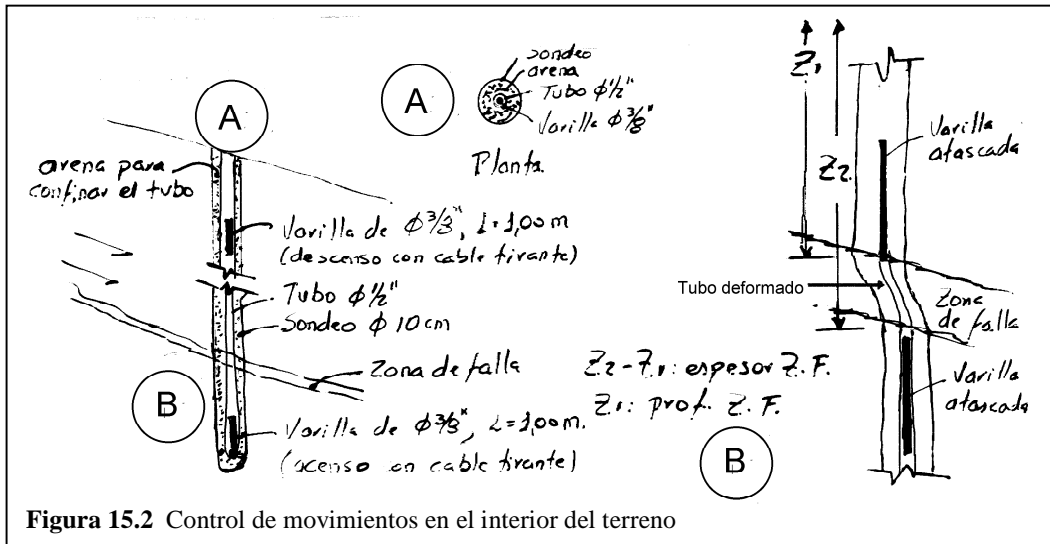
A

arena para confinar el tubo

Varilla de $\phi 3/8$", L=1,00 m (descenso con cable tirante)

Tubo $\phi 1/2$"

Sondeo $\phi$ 10 cm

Zona de falla

B

Varilla de $\phi 3/8$", L=1,00 m. (ascenso con cable tirante)

A

Sondeo
arena
Tubo $\phi 1/2$"
Varilla $\phi 3/8$"

Planta

Z2 - Z1: espesor Z. F.
Z1: prof. Z. F.

Z1

Z2

Varilla atascada

Tubo deformado

Zona de falla

Varilla atascada

B

**Figura 15.2** Control de movimientos en el interior del terreno